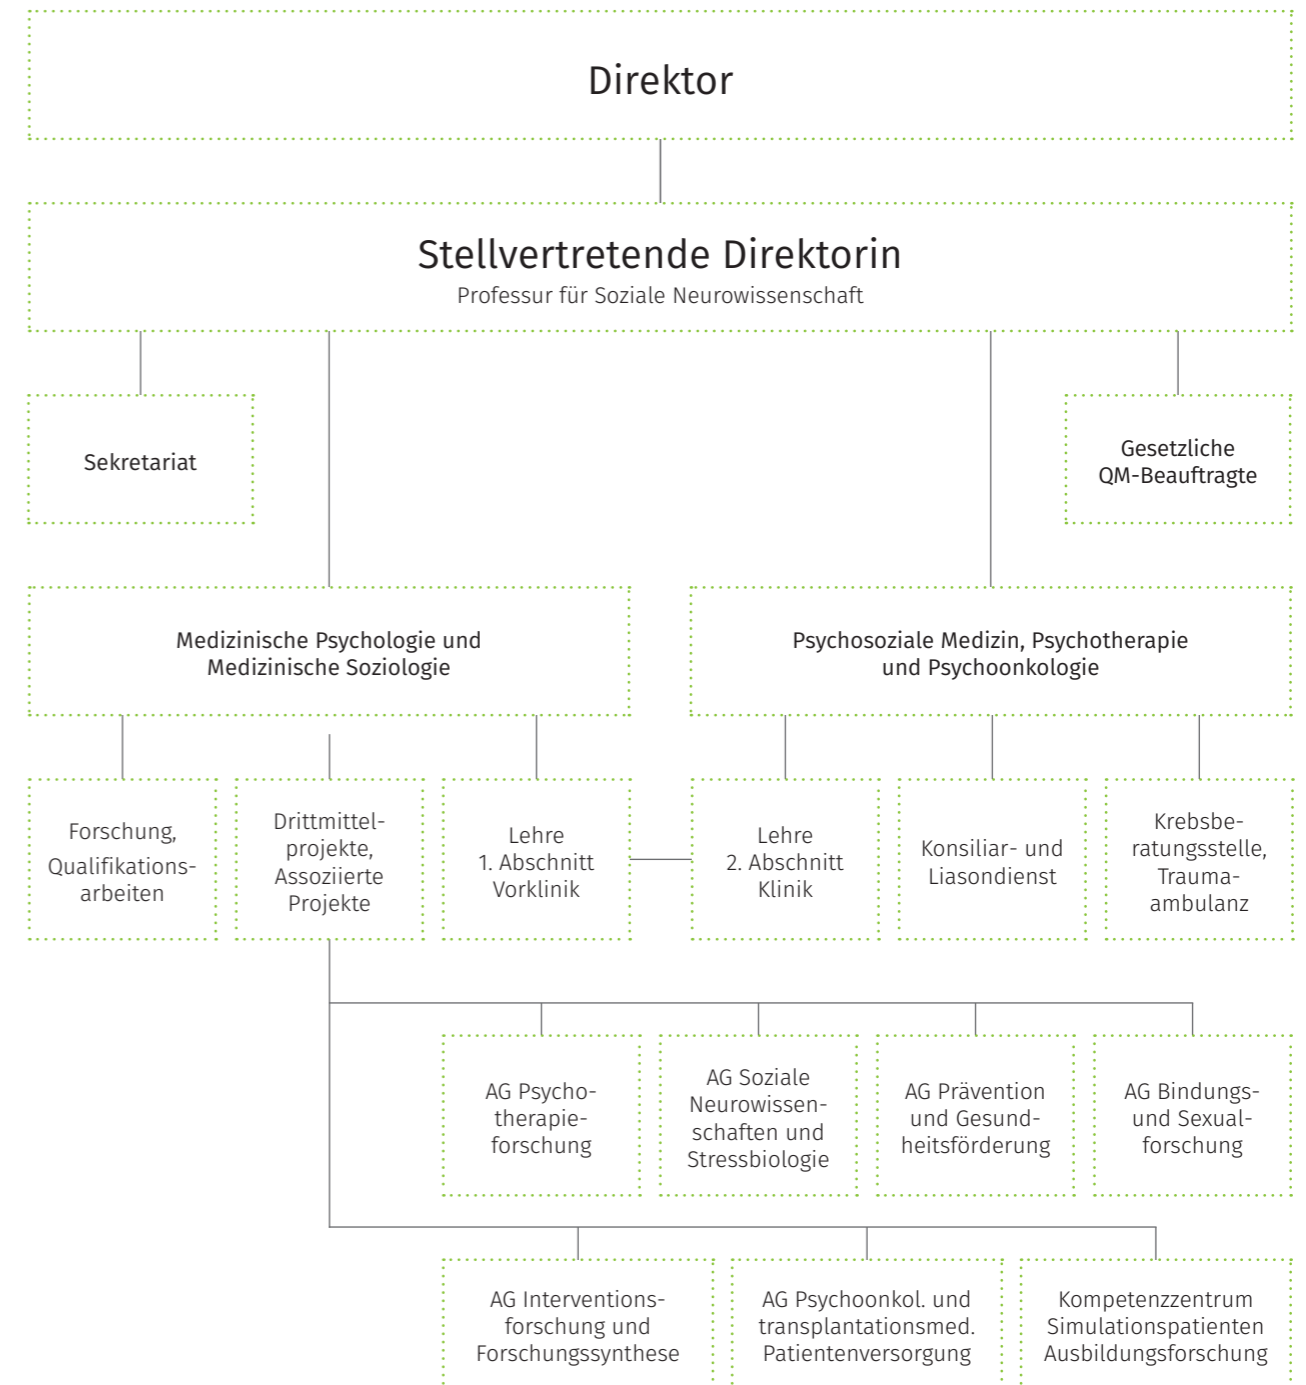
Direktor

Stellvertretende Direktorin
Professur für Soziale Neurowissenschaft

Sekretariat

Gesetzliche QM-Beauftragte

Medizinische Psychologie und Medizinische Soziologie

Psychosoziale Medizin, Psychotherapie und Psychoonkologie

Forschung, Qualifikationsarbeiten

Drittmittelprojekte, Assoziierte Projekte

Lehre 1. Abschnitt Vorklinik

Lehre 2. Abschnitt Klinik

Konsiliar- und Liasondienst

Krebsberatungsstelle, Traumaambulanz

AG Psychotherapieforschung

AG Soziale Neurowissenschaften und Stressbiologie

AG Prävention und Gesundheitsförderung

AG Bindungs- und Sexualforschung

AG Interventionsforschung und Forschungssynthese

AG Psychoonkol. und transplantationsmed. Patientenversorgung

Kompetenzzentrum Simulationspatienten Ausbildungsforschung